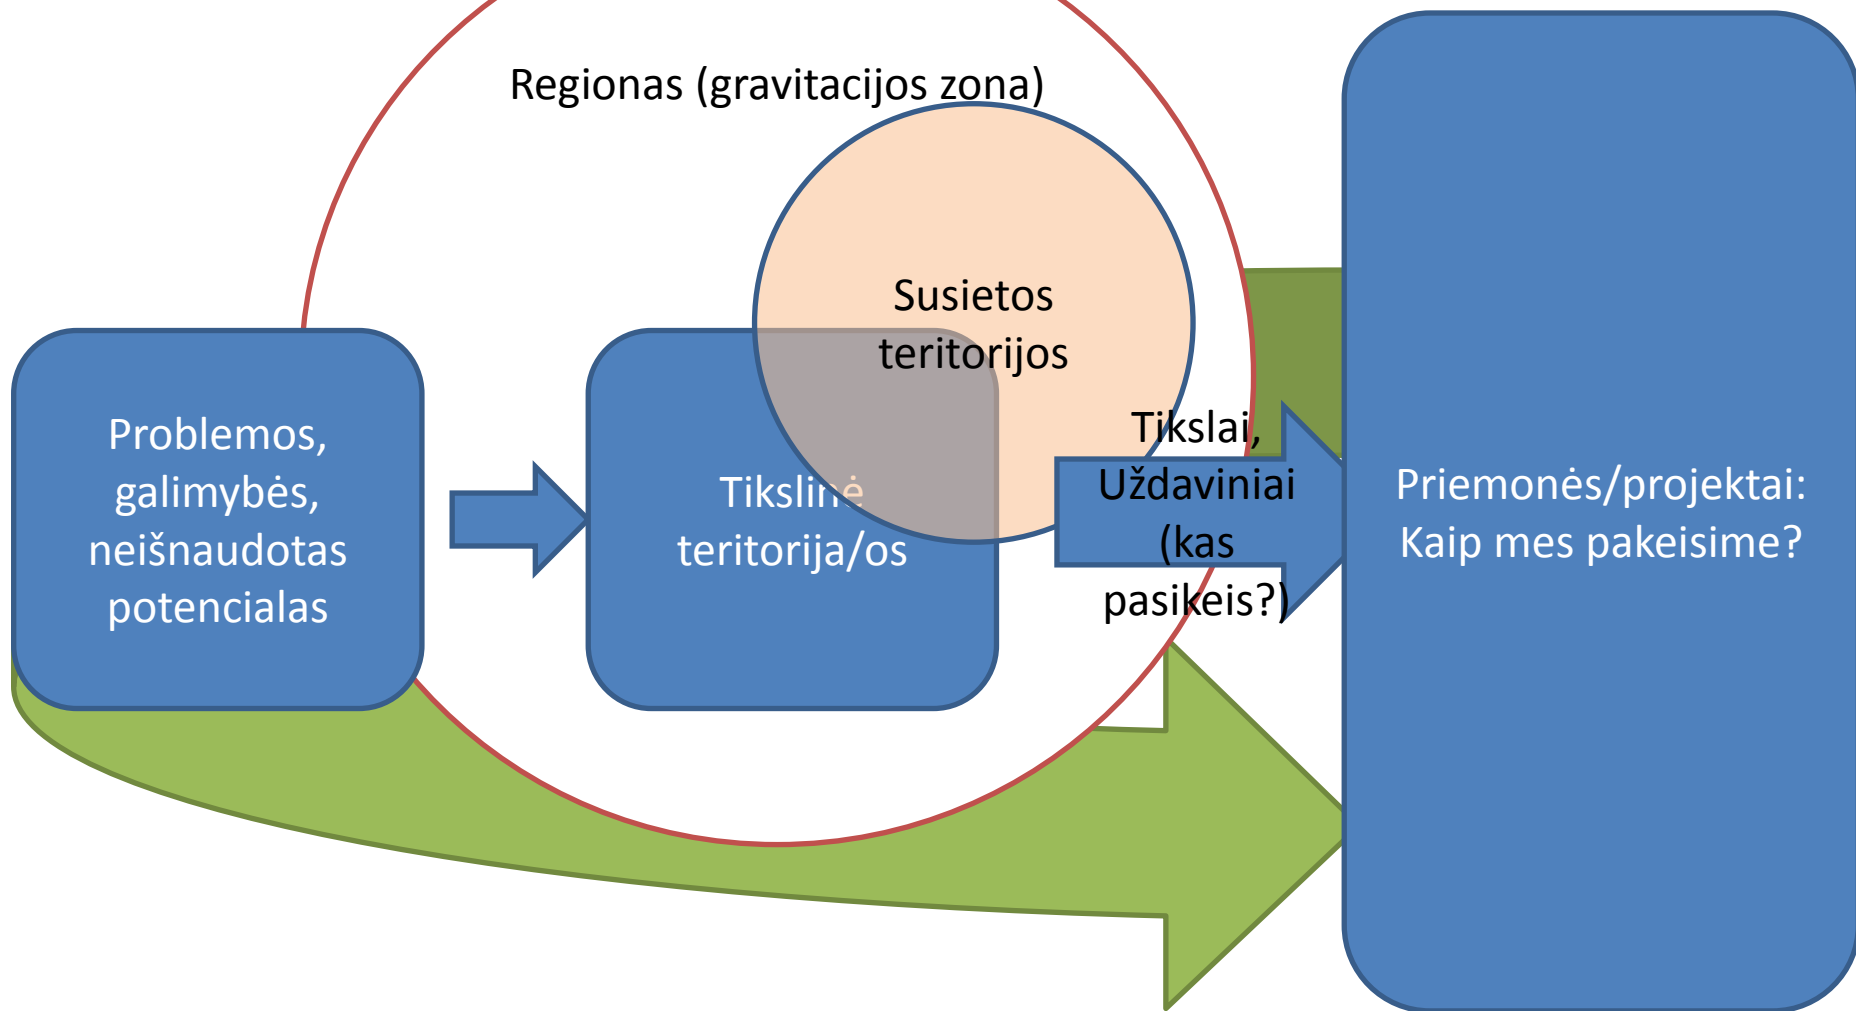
Regionas (gravitacijos zona)

Susietos teritorijos

Problemos, galimybės, neišnaudotas potencialas

Tikslinė teritorija/os

Tikslai, Uždaviniai (kas pasikeis?)

Priemonės/projektai: Kaip mes pakeisime?